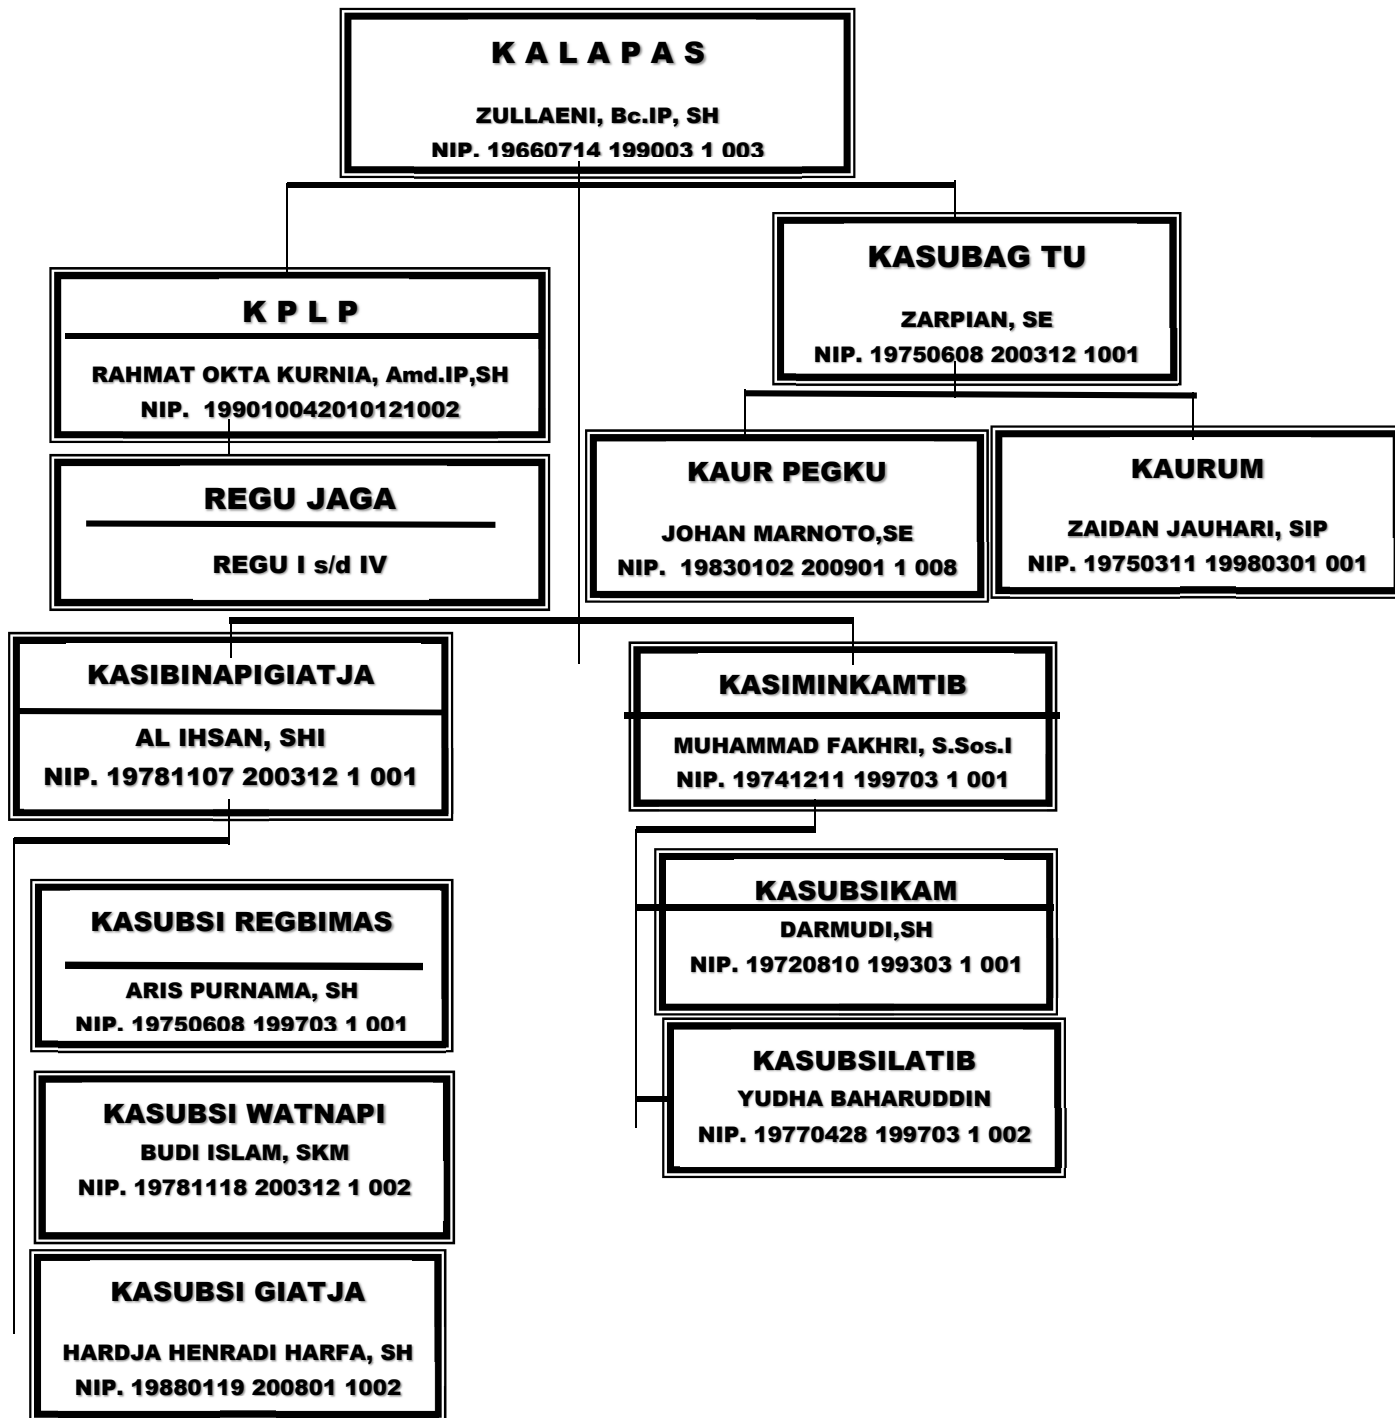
K A L A P A S

ZULLAENI, Bc.IP, SH
NIP. 19660714 199003 1 003

K P L P

RAHMAT OKTA KURNIA, Amd.IP,SH
NIP. 199010042010121002

KASUBAG TU

ZARPIAN, SE
NIP. 19750608 200312 1001

REGU JAGA

REGU I s/d IV

KAUR PEGKU

JOHAN MARNOTO,SE
NIP. 19830102 200901 1 008

KAURUM

ZAIDAN JAUHARI, SIP
NIP. 19750311 19980301 001

KASIBINAPIGIATJA

AL IHSAN, SHI
NIP. 19781107 200312 1 001

KASIMINKAMTIB

MUHAMMAD FAKHRI, S.Sos.I
NIP. 19741211 199703 1 001

KASUBSI REGBIMAS

ARIS PURNAMA, SH
NIP. 19750608 199703 1 001

KASUBSIKAM
DARMUDI,SH
NIP. 19720810 199303 1 001

KASUBSILATIB
YUDHA BAHARUDDIN
NIP. 19770428 199703 1 002

KASUBSI WATNAPI
BUDI ISLAM, SKM
NIP. 19781118 200312 1 002

KASUBSI GIATJA

HARDJA HENRADI HARFA, SH
NIP. 19880119 200801 1002